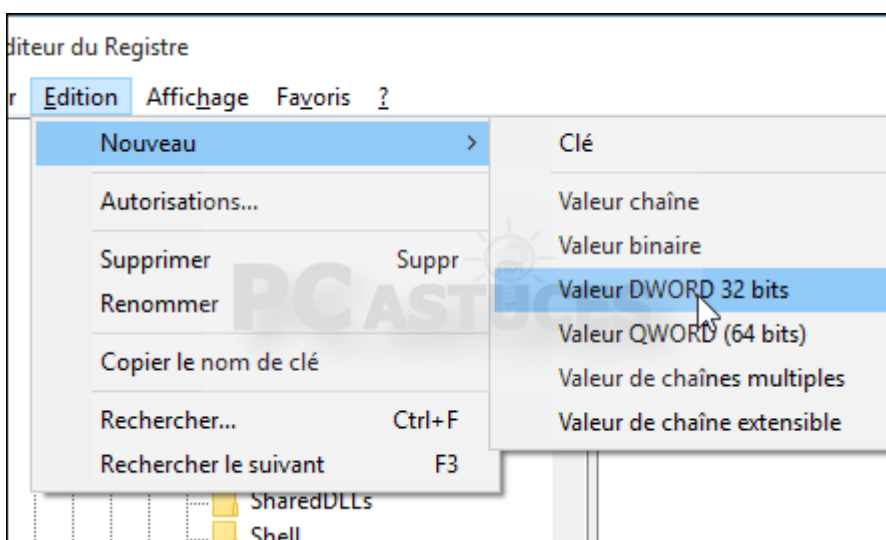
diteur du Registre

r Edition Affichage Favoris ?

Nouveau >

Autorisations...

Supprimer Suppr
Renommer

Copier le nom de clé

Rechercher... Ctrl+F
Rechercher le suivant F3

Clé

Valeur chaîne
Valeur binaire
Valeur DWORD 32 bits
Valeur QWORD (64 bits)
Valeur de chaînes multiples
Valeur de chaîne extensible

SharedDLLs
Shell

PC ASTUCES